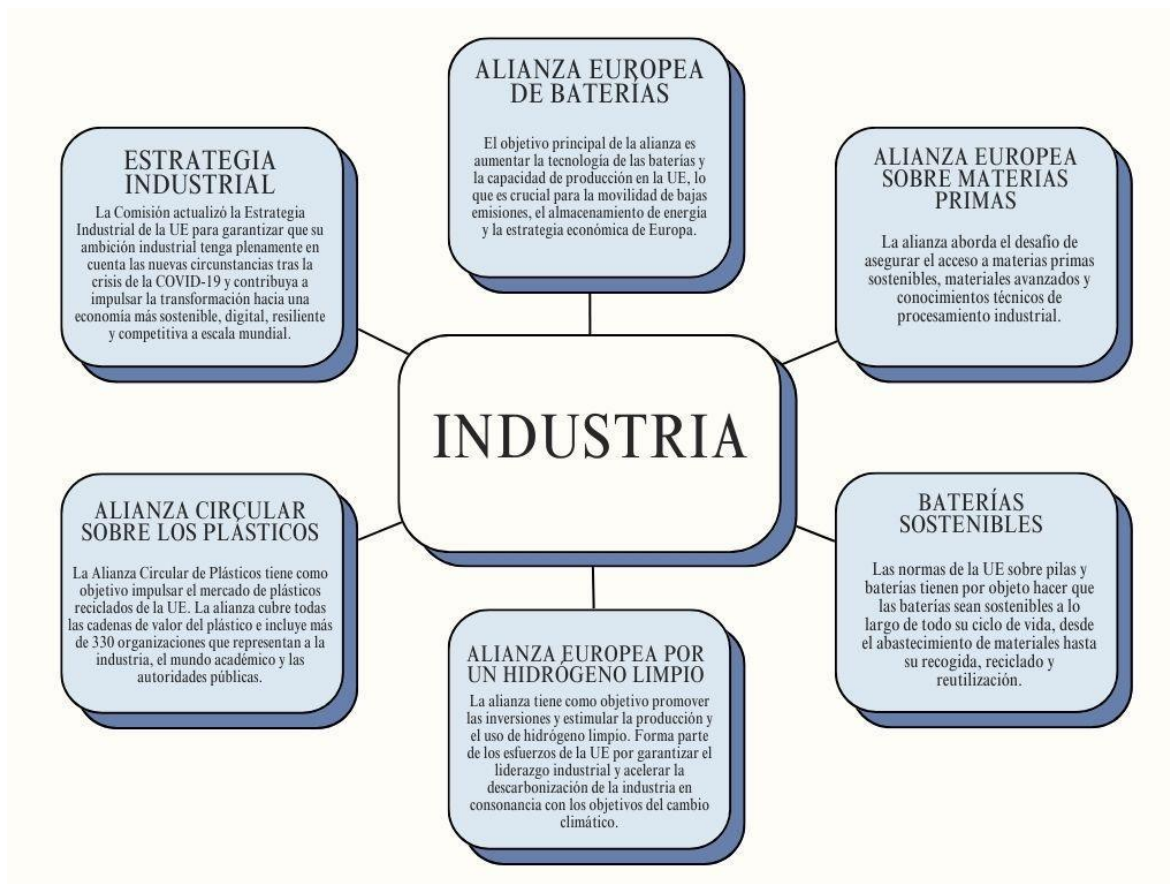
ALIANZA EUROPEA DE BATERÍAS

El objetivo principal de la alianza es aumentar la tecnología de las baterías y la capacidad de producción en la UE, lo que es crucial para la movilidad de bajas emisiones, el almacenamiento de energía y la estrategia económica de Europa.

ESTRATEGIA INDUSTRIAL

La Comisión actualizó la Estrategia Industrial de la UE para garantizar que su ambición industrial tenga plenamente en cuenta las nuevas circunstancias tras la crisis de la COVID-19 y contribuya a impulsar la transformación hacia una economía más sostenible, digital, resiliente y competitiva a escala mundial.

ALIANZA EUROPEA SOBRE MATERIAS PRIMAS

La alianza aborda el desafío de asegurar el acceso a materias primas sostenibles, materiales avanzados y conocimientos técnicos de procesamiento industrial.

INDUSTRIA

ALIANZA CIRCULAR SOBRE LOS PLÁSTICOS

La Alianza Circular de Plásticos tiene como objetivo impulsar el mercado de plásticos reciclados de la UE. La alianza cubre todas las cadenas de valor del plástico e incluye más de 330 organizaciones que representan a la industria, el mundo académico y las autoridades públicas.

BATERÍAS SOSTENIBLES

Las normas de la UE sobre pilas y baterías tienen por objeto hacer que las baterías sean sostenibles a lo largo de todo su ciclo de vida, desde el abastecimiento de materiales hasta su recogida, reciclado y reutilización.

ALIANZA EUROPEA POR UN HIDRÓGENO LIMPIO

La alianza tiene como objetivo promover las inversiones y estimular la producción y el uso de hidrógeno limpio. Forma parte de los esfuerzos de la UE por garantizar el liderazgo industrial y acelerar la descarbonización de la industria en consonancia con los objetivos del cambio climático.